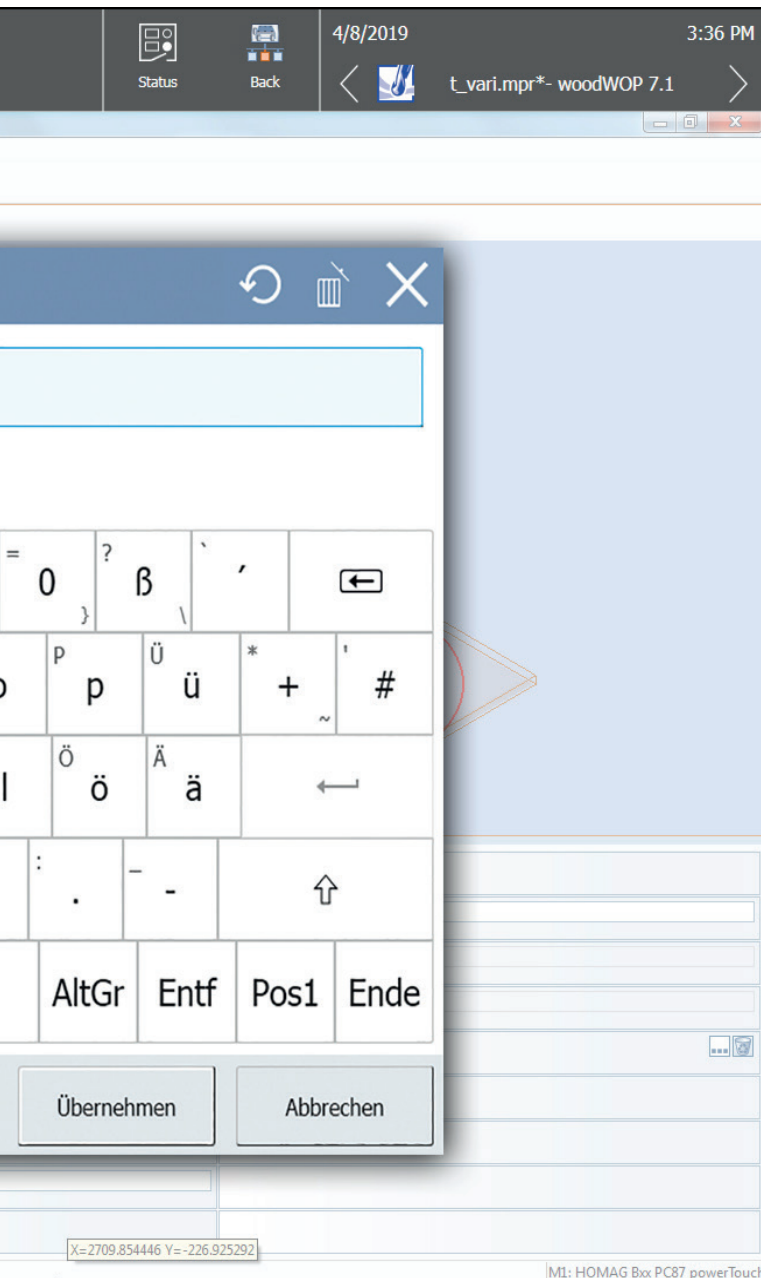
Status Back 4/8/2019 3:36 PM

t_vari.mpr*- woodWOP 7.1

=
0
}

?
ß
\

`
´

P
p

Ü
ü

*
+
~

'
#

Ö
ö

Ä
ä

:
.

_
-

AltGr Entf Pos1 Ende

Übernehmen Abbrechen

X=2709.854446 Y=-226.925292

M1: HOMAG Bxx PC87 powerTouch